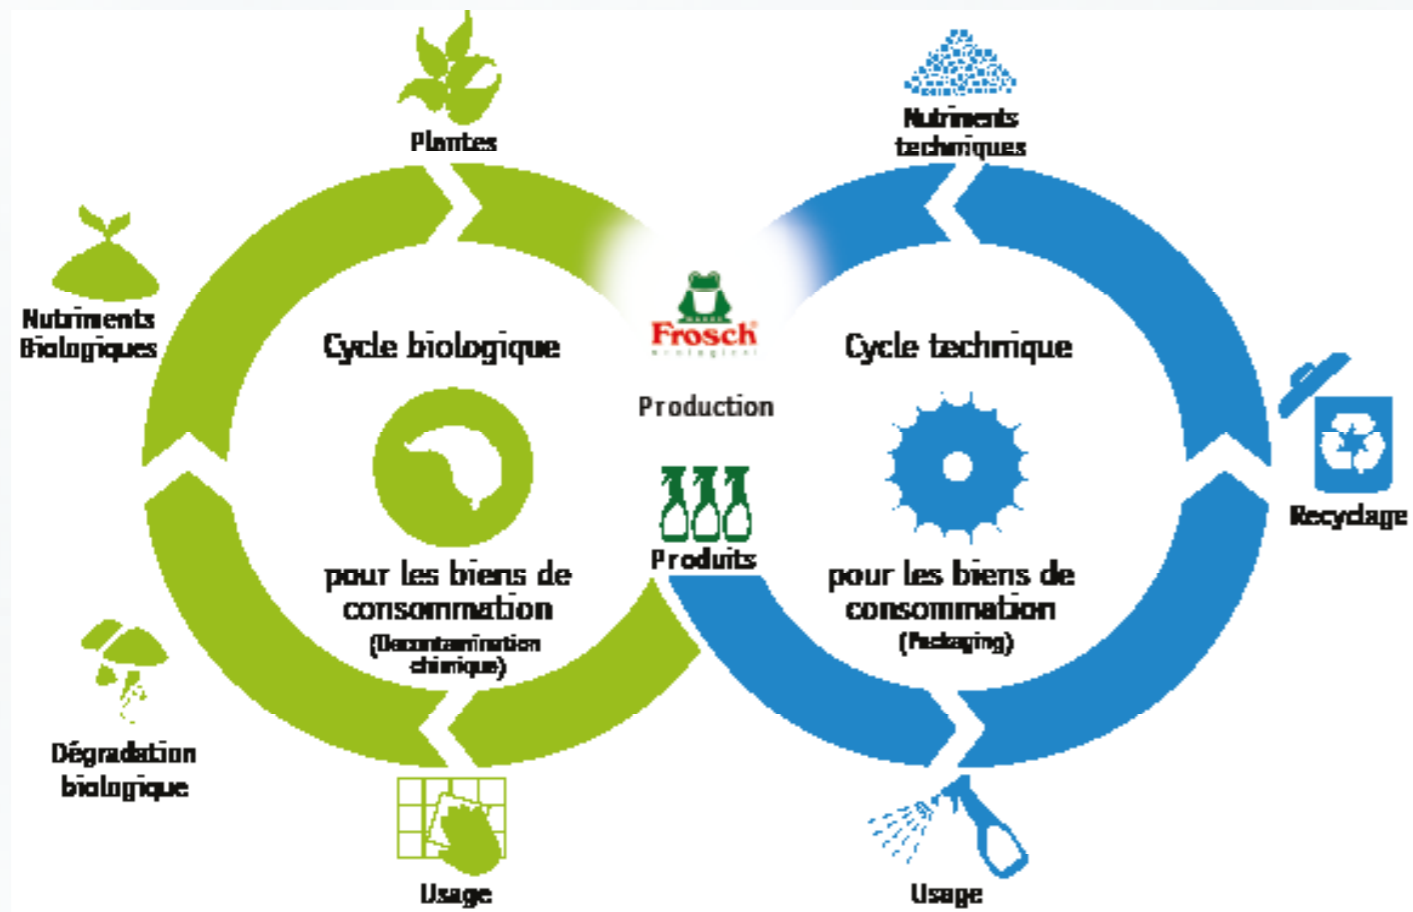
Plantes

Nutriments techniques

Nutriments Biologiques

Cycle biologique

Frosch

Production

Cycle technique

Recyclage

Produits

pour les biens de consommation (Decontamination chimique)

pour les biens de consommation (Packaging)

Dégradation biologique

Usage

Usage